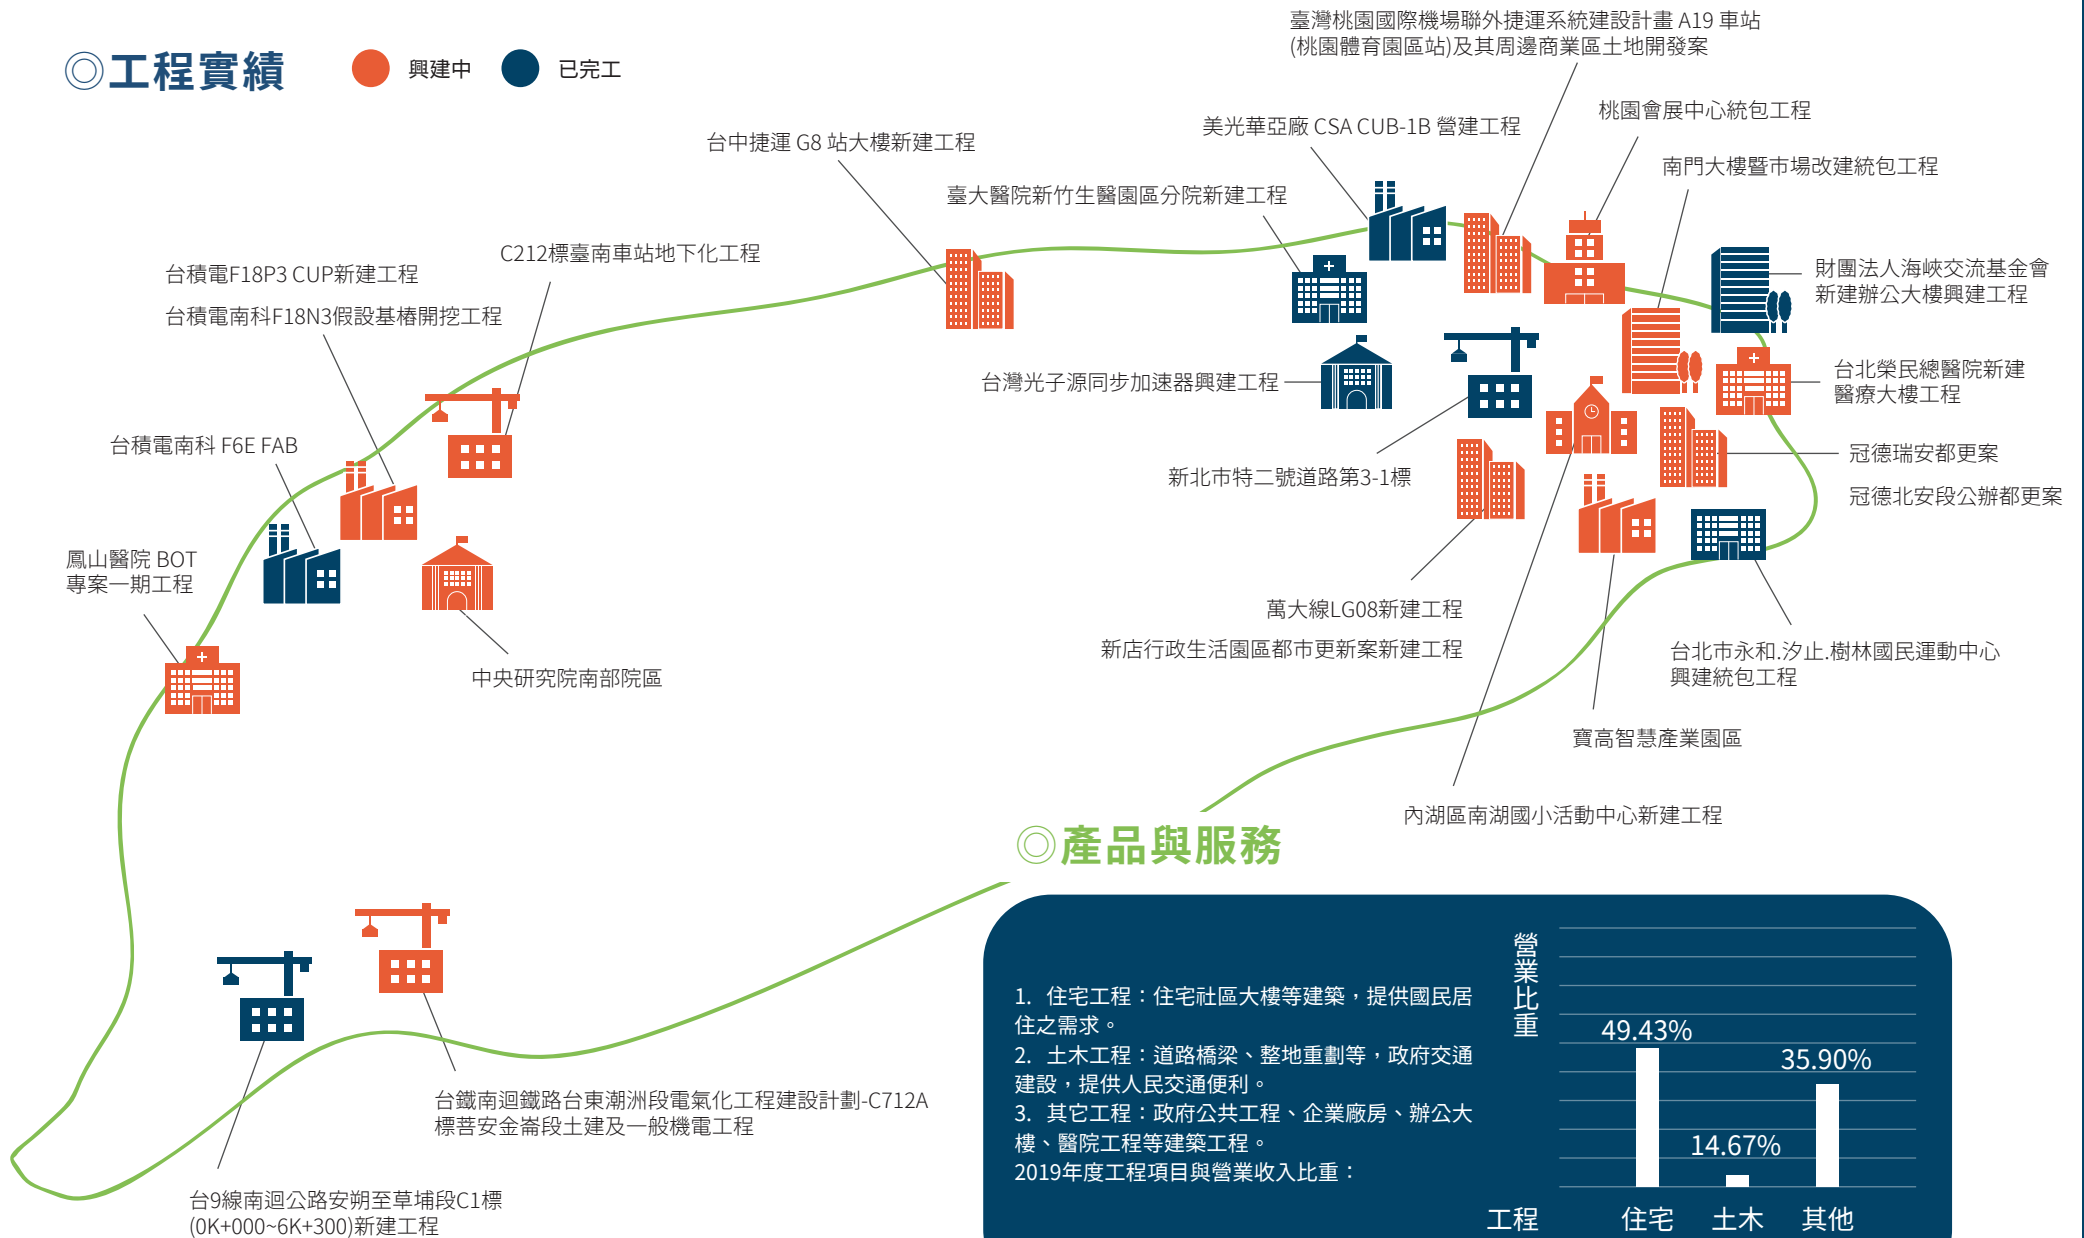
◎工程實績 興建中 已完工

臺灣桃園國際機場聯外捷運系統建設計畫 A19 車站 (桃園體育園區站)及其周邊商業區土地開發案

美光華亞廠 CSA CUB-1B 營建工程

桃園會展中心統包工程

南門大樓暨市場改建統包工程

台中捷運 G8 站大樓新建工程

臺大醫院新竹生醫園區分院新建工程

財團法人海峽交流基金會新建辦公大樓興建工程

C212標臺南車站地下化工程

台積電F18P3 CUP新建工程

台積電南科F18N3假設基樁開挖工程

台灣光子源同步加速器興建工程

台北榮民總醫院新建醫療大樓工程

台積電南科 F6E FAB

冠德瑞安都更案

新北市特二號道路第3-1標

冠德北安段公辦都更案

鳳山醫院 BOT 專案一期工程

萬大線LG08新建工程

新店行政生活園區都市更新案新建工程

中央研究院南部院區

台北市永和.汐止.樹林國民運動中心興建統包工程

寶高智慧產業園區

內湖區南湖國小活動中心新建工程

◎產品與服務

台鐵南迴鐵路台東潮洲段電氣化工程建設計劃-C712A標菩安金崙段土建及一般機電工程

台9線南迴公路安朔至草埔段C1標 (0K+000~6K+300)新建工程

1. 住宅工程：住宅社區大樓等建築，提供國民居住之需求。
2. 土木工程：道路橋梁、整地重劃等，政府交通建設，提供人民交通便利。
3. 其它工程：政府公共工程、企業廠房、辦公大樓、醫院工程等建築工程。
2019年度工程項目與營業收入比重：

營業比重

49.43%
35.90%
14.67%

工程 住宅 土木 其他